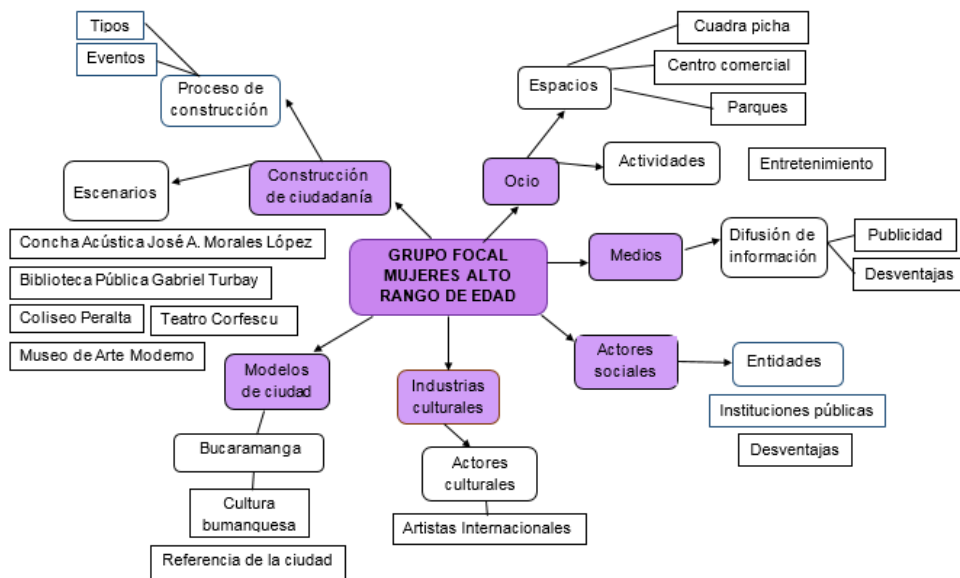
Tipos

Eventos

Proceso de construcción

Construcción de ciudadanía

Escenarios

Concha Acústica José A. Morales López

Biblioteca Pública Gabriel Turbay

Coliseo Peralta

Teatro Corfescu

Museo de Arte Moderno

Cuadra picha

Espacios

Centro comercial

Parques

Ocio

Actividades

Entretenimiento

GRUPO FOCAL MUJERES ALTO RANGO DE EDAD

Medios

Difusión de información

Publicidad

Desventajas

Actores sociales

Entidades

Instituciones públicas

Desventajas

Modelos de ciudad

Bucaramanga

Cultura bumanquesa

Referencia de la ciudad

Industrias culturales

Actores culturales

Artistas Internacionales